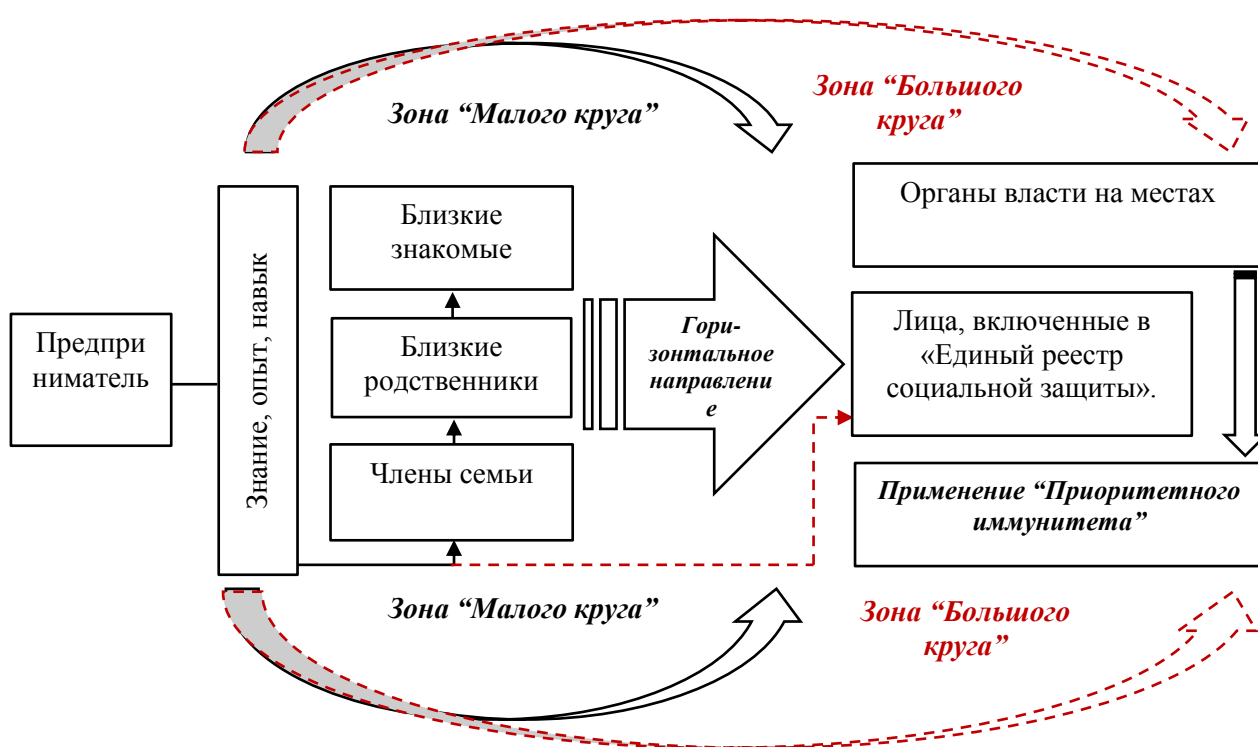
Зона “Малого круга”

Зона “Большого круга”

Предприниматель

Знание, опыт, навык

Близкие знакомые

Близкие родственники

Члены семьи

Горизонтальное направление

Органы власти на местах

Лица, включенные в «Единый реестр социальной защиты».

Применение “Приоритетного иммунитета”

Зона “Малого круга”

Зона “Большого круга”